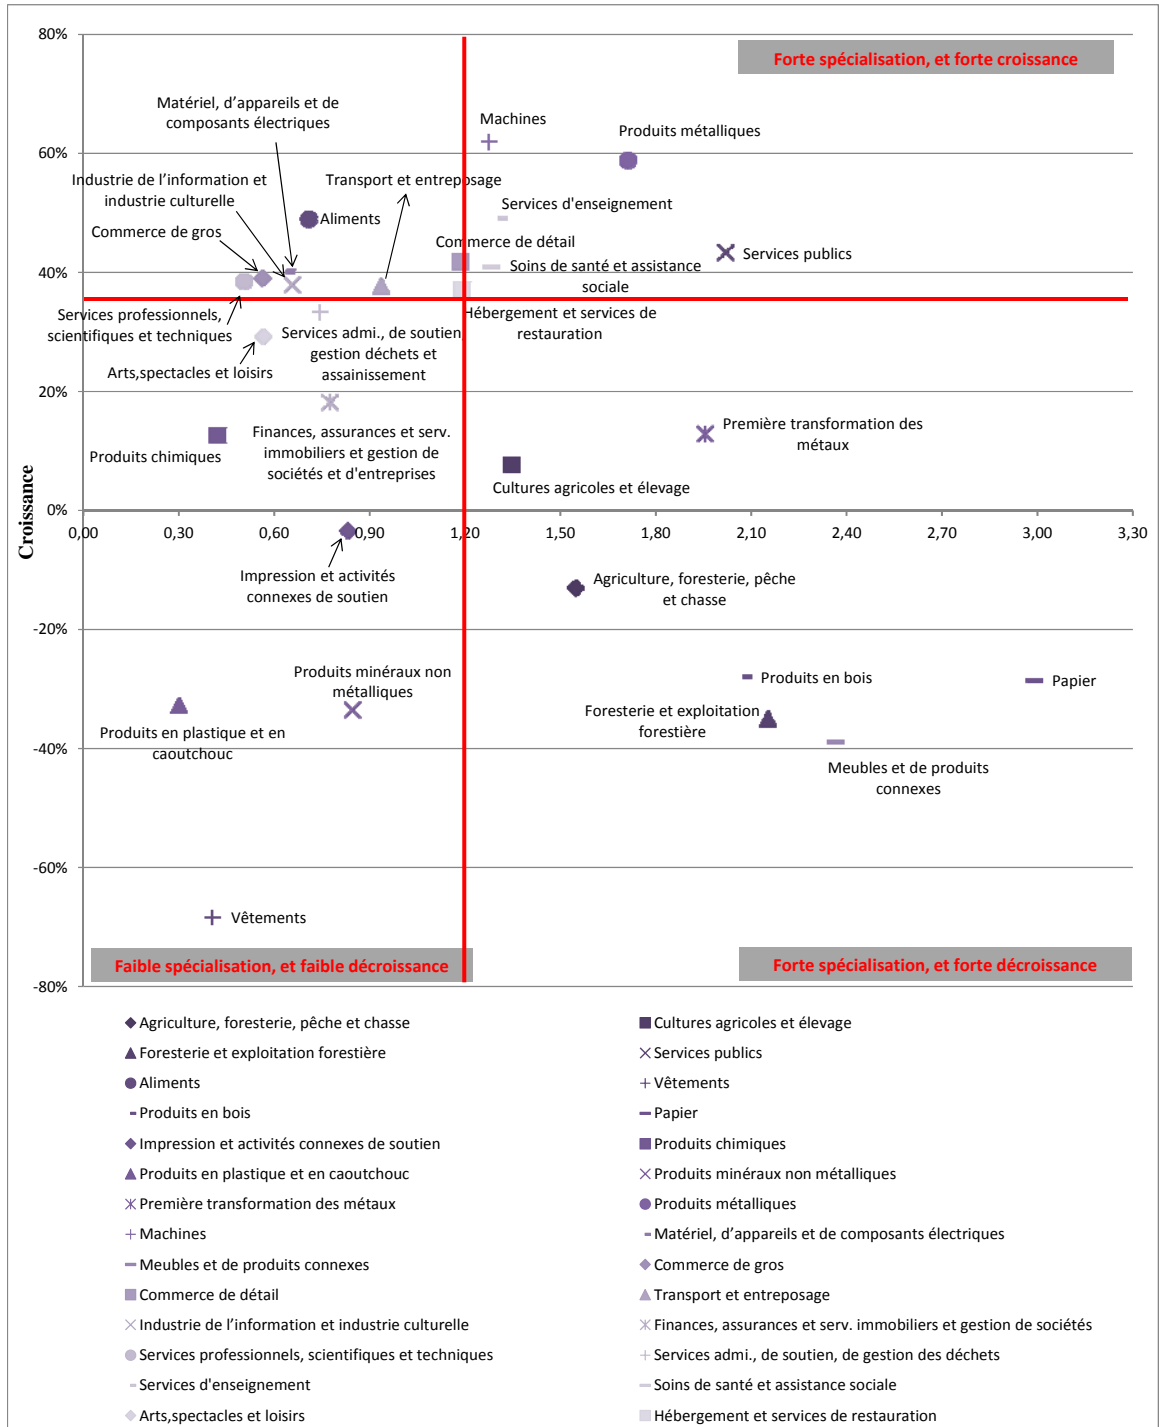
80%
60%
40%
20%
0%
-20%
-40%
-60%
-80%

Croissance

0,00 0,30 0,60 0,90 1,20 1,50 1,80 2,10 2,40 2,70 3,00 3,30

Forte spécialisation, et forte croissance

Matériel, d'appareils et de composants électriques

Machines

Produits métalliques

Industrie de l'information et industrie culturelle

Transport et entreposage

Services d'enseignement

Aliments

Commerce de gros

Commerce de détail

Services publics

Soins de santé et assistance sociale

Services professionnels, scientifiques et techniques

Hébergement et services de restauration

Services admi., de soutien gestion déchets et assainissement

Arts,spectacles et loisirs

Première transformation des métaux

Finances, assurances et serv. immobiliers et gestion de sociétés et d'entreprises

Produits chimiques

Cultures agricoles et élevage

Impression et activités connexes de soutien

Agriculture, foresterie, pêche et chasse

Produits minéraux non métalliques

Produits en bois

Papier

Foresterie et exploitation forestière

Produits en plastique et en caoutchouc

Meubles et de produits connexes

Vêtements

Faible spécialisation, et faible décroissance

Forte spécialisation, et forte décroissance

Agriculture, foresterie, pêche et chasse
Cultures agricoles et élevage
Foresterie et exploitation forestière
Services publics
Aliments
Vêtements
Produits en bois
Papier
Impression et activités connexes de soutien
Produits chimiques
Produits en plastique et en caoutchouc
Produits minéraux non métalliques
Première transformation des métaux
Produits métalliques
Machines
Matériel, d'appareils et de composants électriques
Meubles et de produits connexes
Commerce de gros
Commerce de détail
Transport et entreposage
Industrie de l'information et industrie culturelle
Finances, assurances et serv. immobiliers et gestion de sociétés
Services professionnels, scientifiques et techniques
Services admi., de soutien, de gestion des déchets
Services d'enseignement
Soins de santé et assistance sociale
Arts,spectacles et loisirs
Hébergement et services de restauration